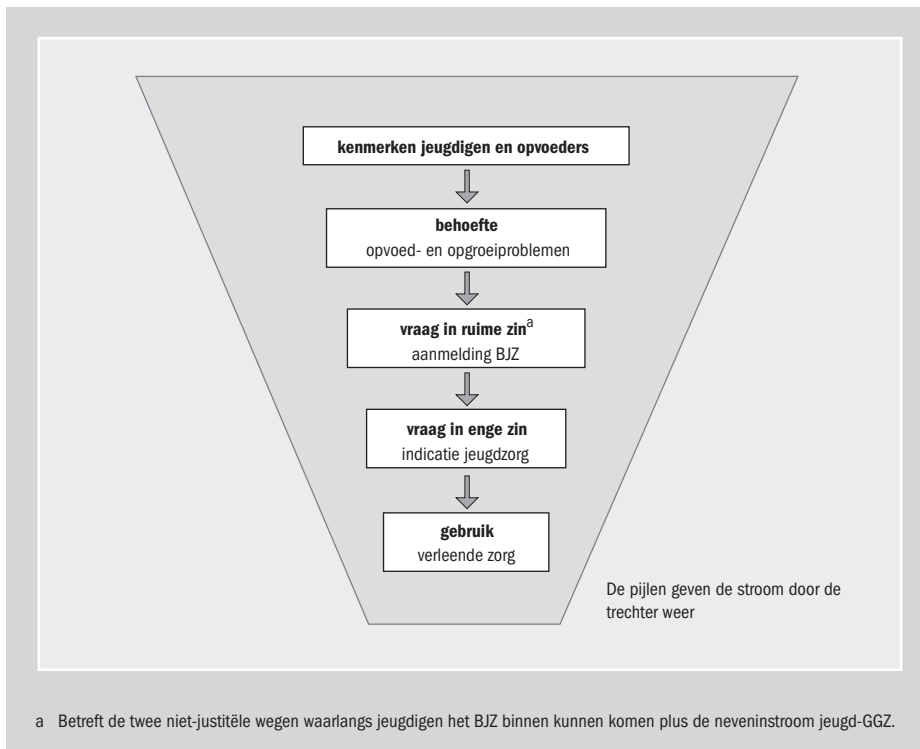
kenmerken jeugdigen en opvoeders

behoefte
opvoed- en opgroeiproblemen

vraag in ruime zin$^{a}$
aanmelding BJZ

vraag in enge zin
indicatie jeugdzorg

gebruik
verleende zorg

De pijlen geven de stroom door de trechter weer

a Betreft de twee niet-justitële wegen waarlangs jeugdigen het BJZ binnen kunnen komen plus de neveninstroom jeugd-GGZ.